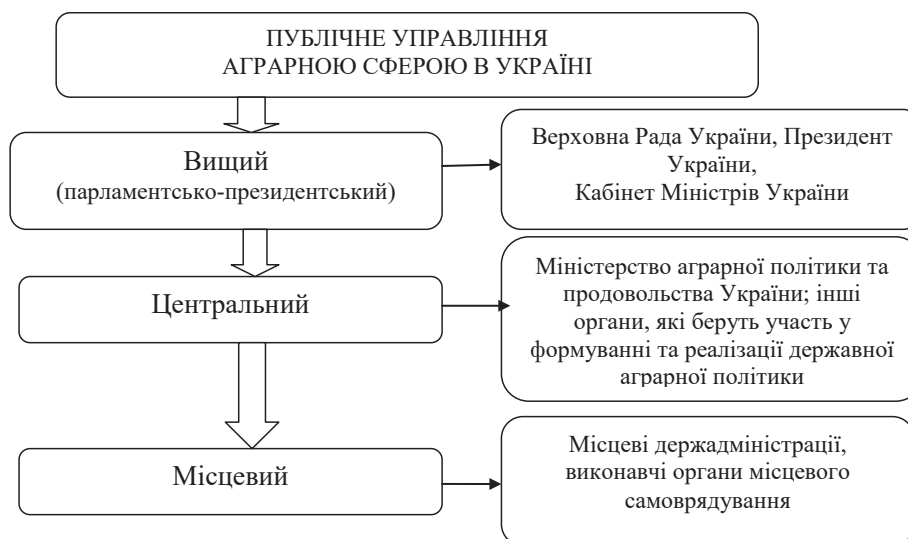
ПУБЛІЧНЕ УПРАВЛІННЯ АГРАРНОЮ СФЕРОЮ В УКРАЇНІ

Вищий (парламентсько-президентський)

Верховна Рада України, Президент України, Кабінет Міністрів України

Центральний

Міністерство аграрної політики та продовольства України; інші органи, які беруть участь у формуванні та реалізації державної аграрної політики

Місцевий

Місцеві держадміністрації, виконавчі органи місцевого самоврядування